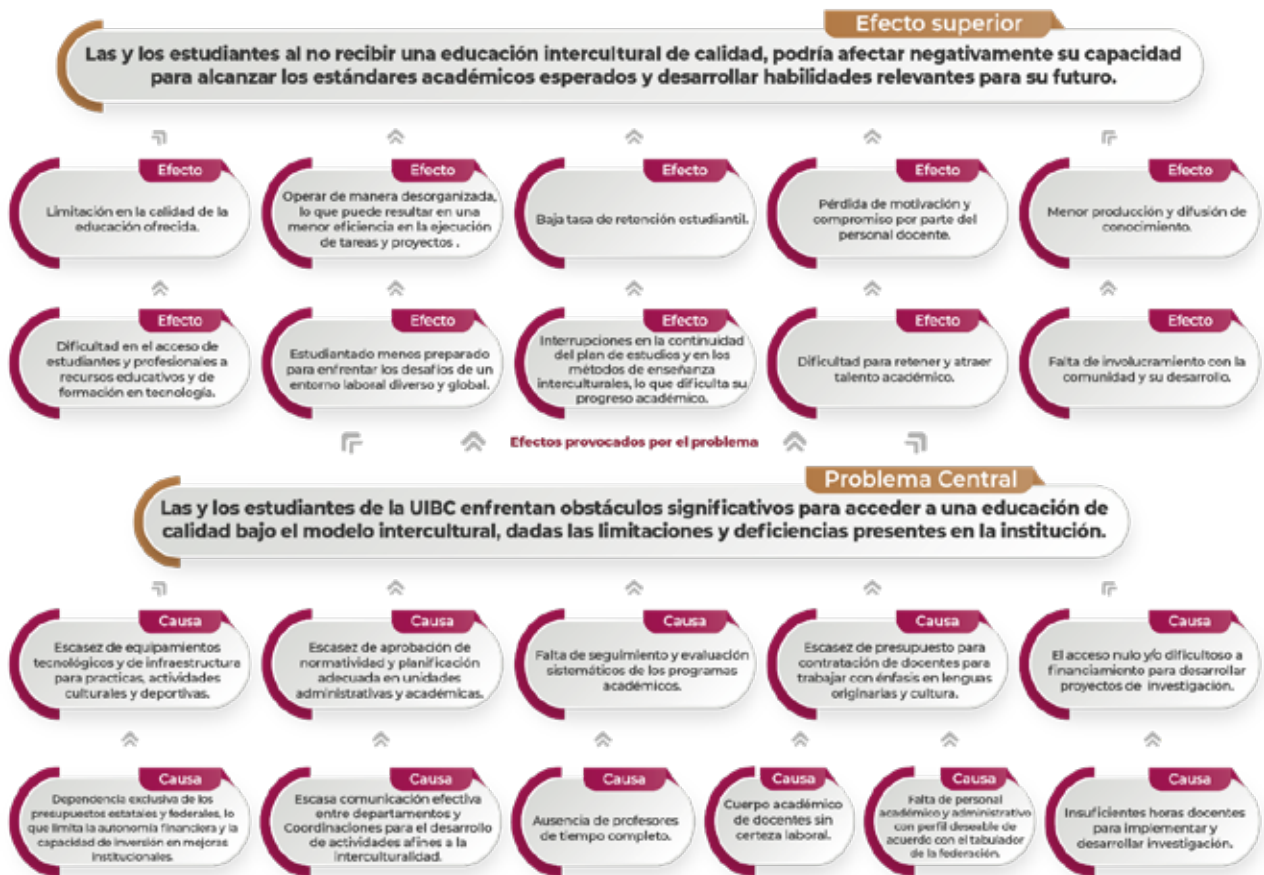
Efecto superior

Las y los estudiantes al no recibir una educación intercultural de calidad, podría afectar negativamente su capacidad para alcanzar los estándares académicos esperados y desarrollar habilidades relevantes para su futuro.

Efecto
Limitación en la calidad de la educación ofrecida.

Efecto
Operar de manera desorganizada, lo que puede resultar en una menor eficiencia en la ejecución de tareas y proyectos .

Efecto
Baja tasa de retención estudiantil.

Efecto
Pérdida de motivación y compromiso por parte del personal docente.

Efecto
Menor producción y difusión de conocimiento.

Efecto
Dificultad en el acceso de estudiantes y profesionales a recursos educativos y de formación en tecnología.

Efecto
Estudiantado menos preparado para enfrentar los desafíos de un entorno laboral diverso y global.

Efecto
Interrupciones en la continuidad del plan de estudios y en los métodos de enseñanza interculturales, lo que dificulta su progreso académico.

Efecto
Dificultad para retener y atraer talento académico.

Efecto
Falta de involucramiento con la comunidad y su desarrollo.

Efectos provocados por el problema

Problema Central

Las y los estudiantes de la UIBC enfrentan obstáculos significativos para acceder a una educación de calidad bajo el modelo intercultural, dadas las limitaciones y deficiencias presentes en la institución.

Causa
Escasez de equipamientos tecnológicos y de infraestructura para practicas, actividades culturales y deportivas.

Causa
Escasez de aprobación de normatividad y planificación adecuada en unidades administrativas y académicas.

Causa
Falta de seguimiento y evaluación sistemáticos de los programas académicos.

Causa
Escasez de presupuesto para contratación de docentes para trabajar con énfasis en lenguas originarias y cultura.

Causa
El acceso nulo y/o dificultoso a financiamiento para desarrollar proyectos de investigación.

Causa
Dependencia exclusiva de los presupuestos estatales y federales, lo que limita la autonomía financiera y la capacidad de inversión en mejoras institucionales.

Causa
Escasa comunicación efectiva entre departamentos y Coordinaciones para el desarrollo de actividades afines a la interculturalidad.

Causa
Ausencia de profesores de tiempo completo.

Causa
Cuerpo académico de docentes sin certeza laboral.

Causa
Falta de personal académico y administrativo con perfil deseable de acuerdo con el tabulador de la federación.

Causa
Insuficientes horas docentes para implementar y desarrollar investigación.